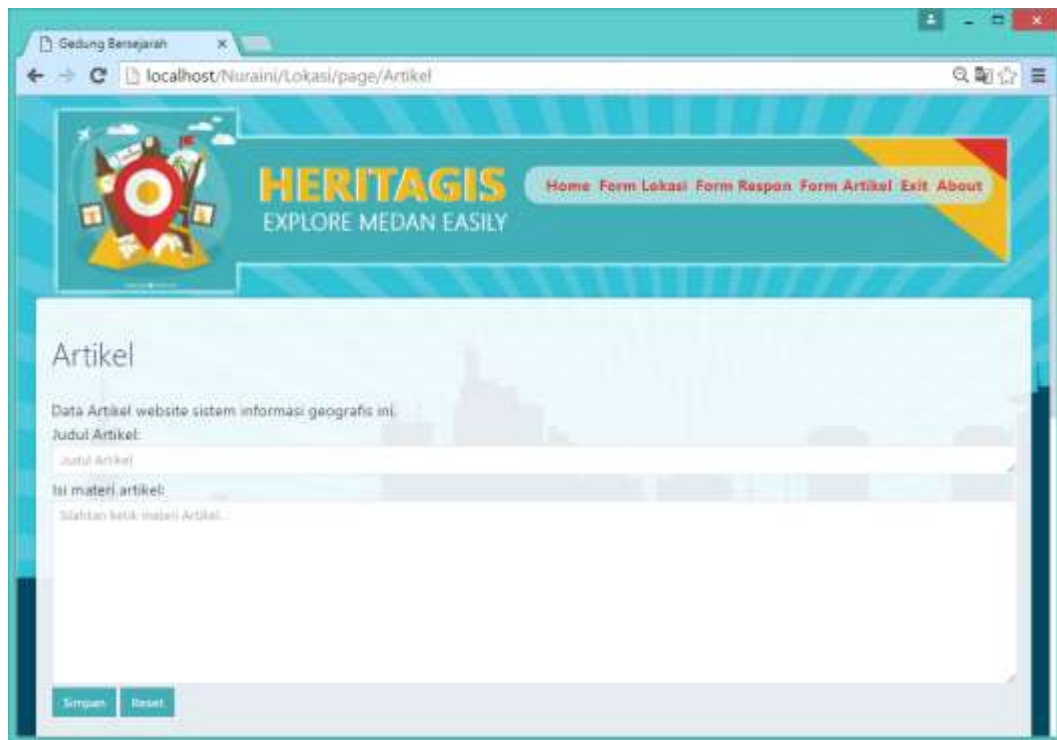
Gedung Bersejarah ×

localhost/Nuraini/Lokasi/page/Artikel

HERITAGIS
EXPLORE MEDAN EASILY

Home Form Lokasi Form Respon Form Artikel Exit About

Artikel

Data Artikel website sistem informasi geografis ini.
Judul Artikel:
Judul Artikel
Isi materi artikel:
Silahkan ketik materi Artikel...

Simpan Reset